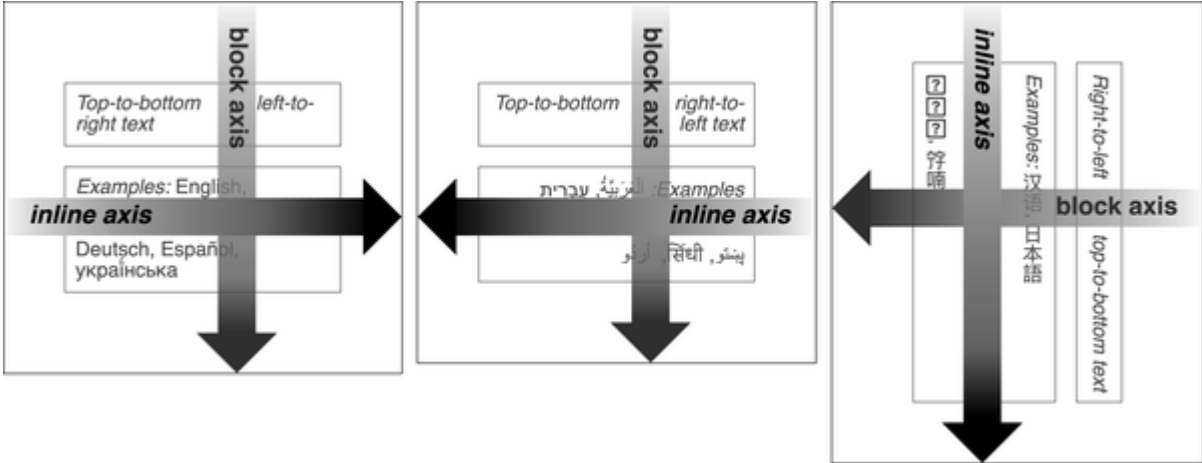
block axis

Top-to-bottom left-to-right text

Examples: English, Deutsch, Español, українська

inline axis

block axis

Top-to-bottom right-to-left text

Examples: العربيّة, עברית, پښتو, سنڌي, اردو

inline axis

inline axis

Right-to-left top-to-bottom text

Examples: 汉语, 日本語

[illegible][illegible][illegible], 㐌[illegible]

block axis